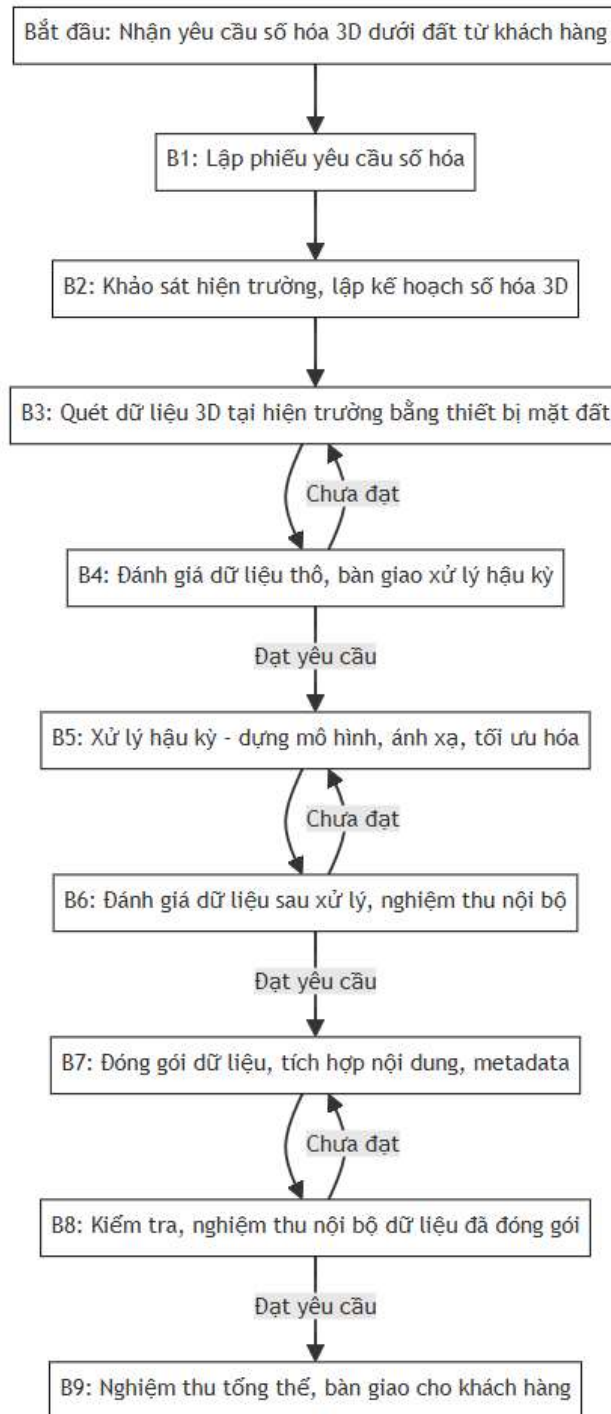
Bắt đầu: Nhận yêu cầu số hóa 3D dưới đất từ khách hàng

B1: Lập phiếu yêu cầu số hóa

B2: Khảo sát hiện trường, lập kế hoạch số hóa 3D

B3: Quét dữ liệu 3D tại hiện trường bằng thiết bị mặt đất

Chưa đạt

B4: Đánh giá dữ liệu thô, bàn giao xử lý hậu kỳ

Đạt yêu cầu

B5: Xử lý hậu kỳ - dựng mô hình, ánh xạ, tối ưu hóa

Chưa đạt

B6: Đánh giá dữ liệu sau xử lý, nghiệm thu nội bộ

Đạt yêu cầu

B7: Đóng gói dữ liệu, tích hợp nội dung, metadata

Chưa đạt

B8: Kiểm tra, nghiệm thu nội bộ dữ liệu đã đóng gói

Đạt yêu cầu

B9: Nghiệm thu tổng thể, bàn giao cho khách hàng